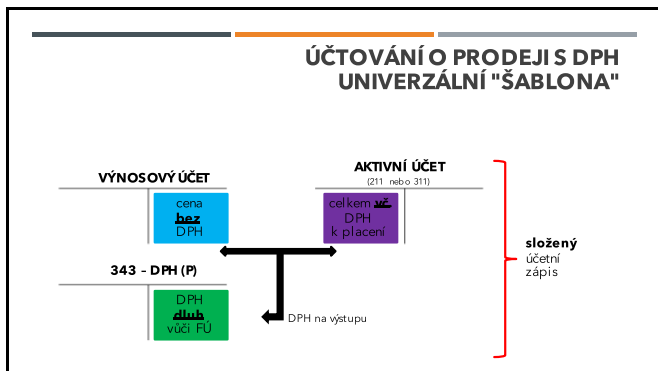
ÚČTOVÁNÍ O PRODEJI S DPH
UNIVERZÁLNÍ "ŠABLONA"

VÝNOSOVÝ ÚČET

cena
bez
DPH

AKTIVNÍ ÚČET
(211 nebo 311)

celkem vč.
DPH
k placení

343 - DPH (P)

DPH
dluh
vůči FÚ

DPH na výstupu

složený
účetní
zápis